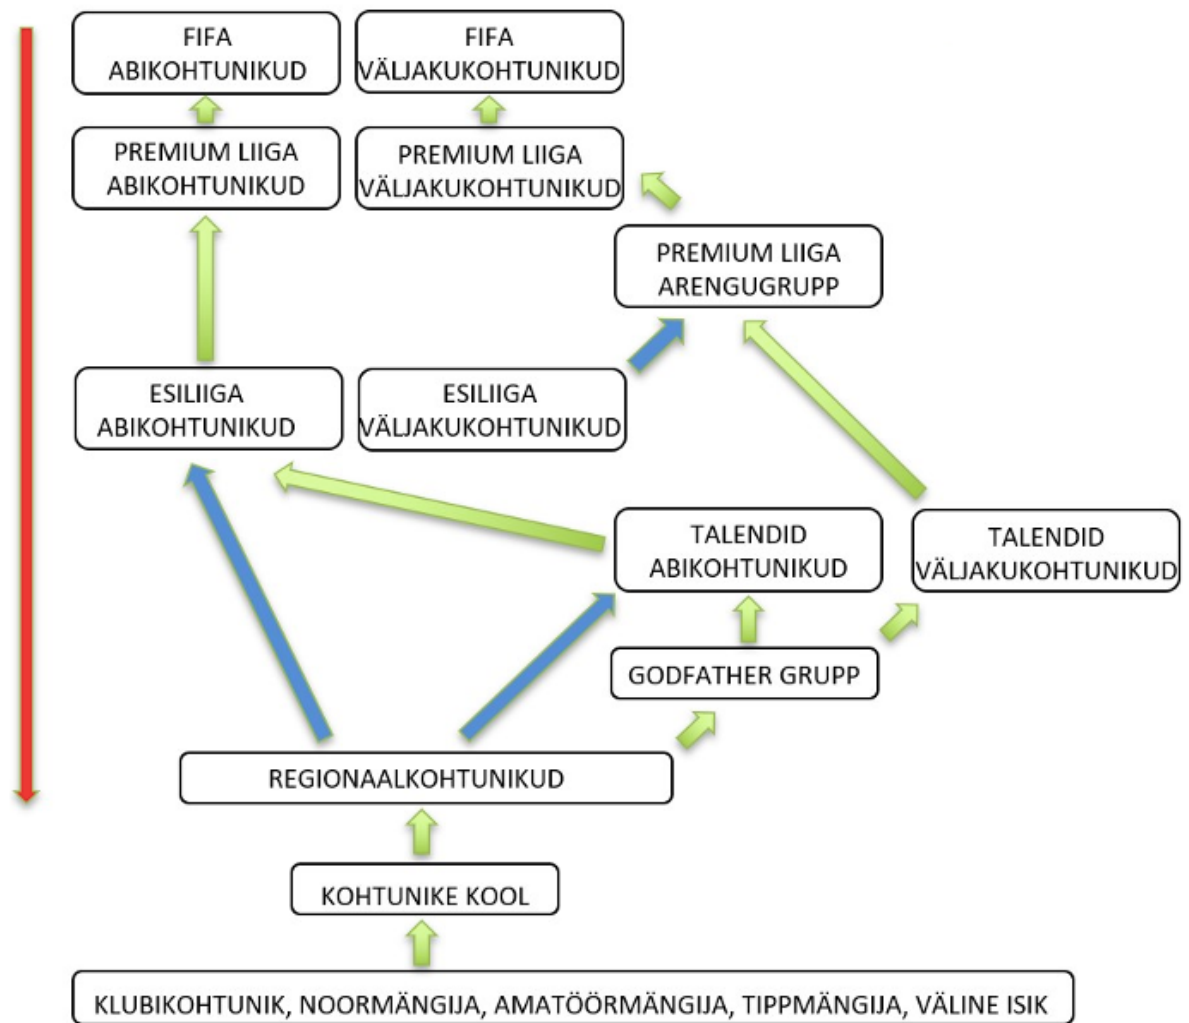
FIFA
ABIKOHTUNIKUD

FIFA
VÄLJAKUKOHTUNIKUD

PREMIUM LIIGA
ABIKOHTUNIKUD

PREMIUM LIIGA
VÄLJAKUKOHTUNIKUD

PREMIUM LIIGA
ARENGUGRUPP

ESILIIGA
ABIKOHTUNIKUD

ESILIIGA
VÄLJAKUKOHTUNIKUD

TALENDID
ABIKOHTUNIKUD

TALENDID
VÄLJAKUKOHTUNIKUD

GODFATHER GRUPP

REGIONAALKOHTUNIKUD

KOHTUNIKE KOOL

KLUBIKOHTUNIK, NOORMÄNGIJA, AMATÖÖRMÄNGIJA, TIPPMÄNGIJA, VÄLINE ISIK